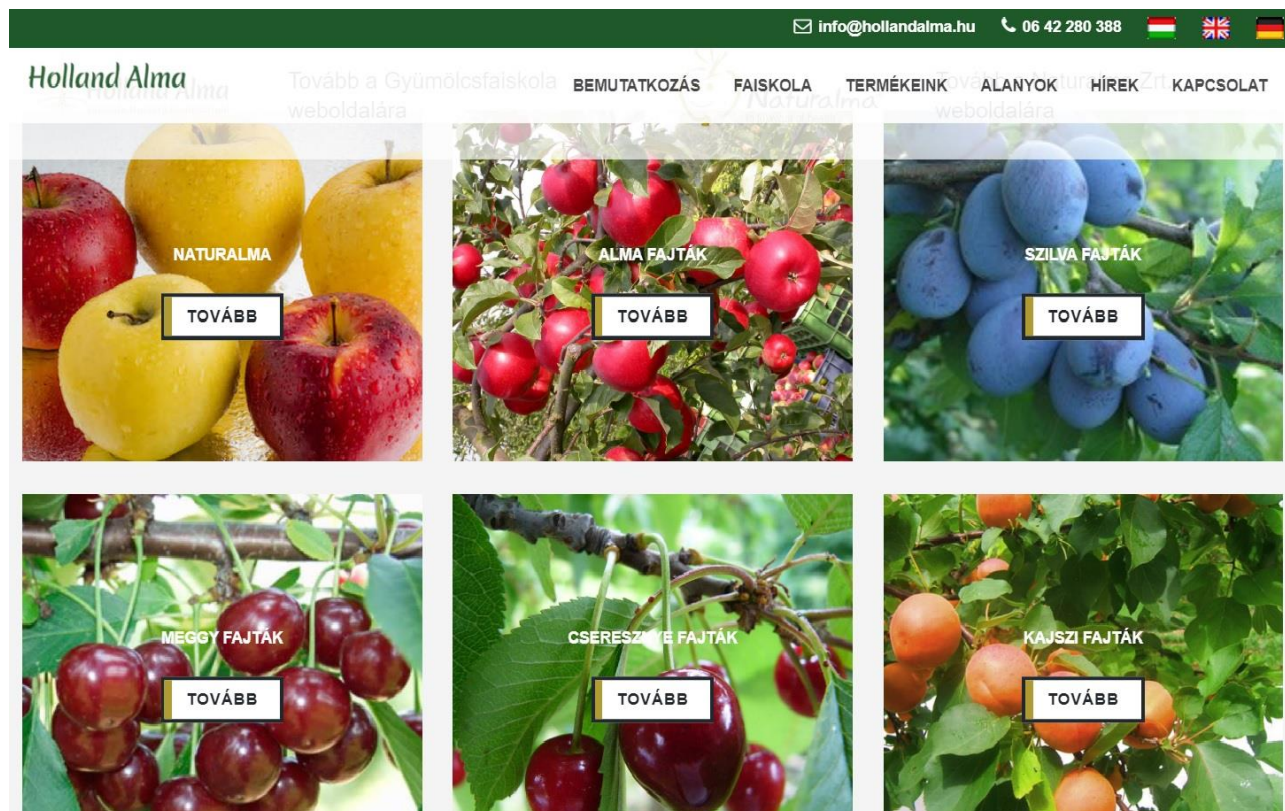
info@hollandalma.hu 06 42 280 388

Holland Alma

Tovább a Gyümölcsfaiskola weboldalára

BEMUTATKOZÁS FAISKOLA TERMÉKEINK ALANYOK HÍREK KAPCSOLAT

Naturalma

Tovább a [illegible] Zrt weboldalára

NATURALMA
TOVÁBB

ALMA FAJTÁK
TOVÁBB

SZILVA FAJTÁK
TOVÁBB

MEGGY FAJTÁK
TOVÁBB

CSERESZNYE FAJTÁK
TOVÁBB

KAJSZI FAJTÁK
TOVÁBB